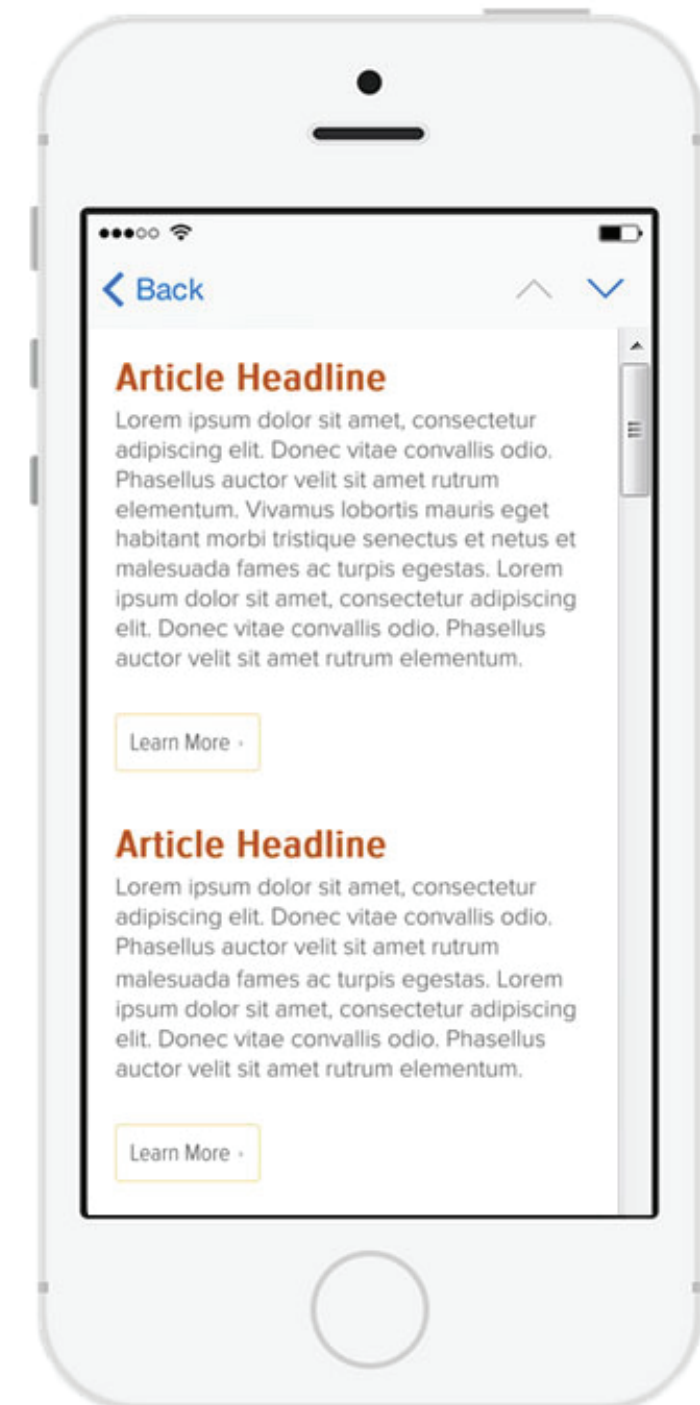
Back

Article Headline

Lorem ipsum dolor sit amet, consectetur adipiscing elit. Donec vitae convallis odio. Phasellus auctor velit sit amet rutrum elementum. Vivamus lobortis mauris eget habitant morbi tristique senectus et netus et malesuada fames ac turpis egestas. Lorem ipsum dolor sit amet, consectetur adipiscing elit. Donec vitae convallis odio. Phasellus auctor velit sit amet rutrum elementum.

Learn More ›

Article Headline

Lorem ipsum dolor sit amet, consectetur adipiscing elit. Donec vitae convallis odio. Phasellus auctor velit sit amet rutrum malesuada fames ac turpis egestas. Lorem ipsum dolor sit amet, consectetur adipiscing elit. Donec vitae convallis odio. Phasellus auctor velit sit amet rutrum elementum.

Learn More ›